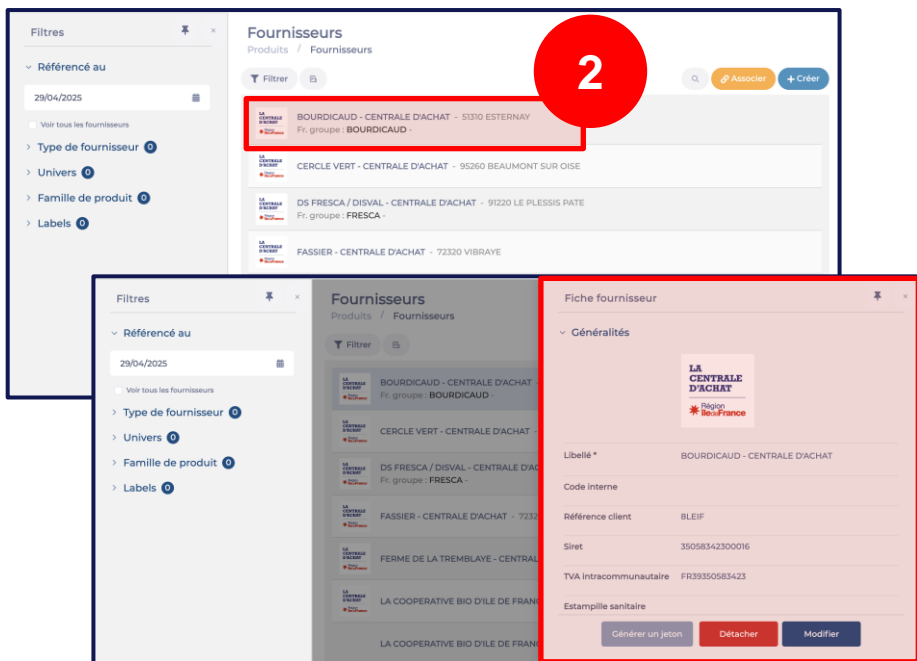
Filtres

Référencé au

29/04/2025

Voir tous les fournisseurs

Type de fournisseur 0

Univers 0

Famille de produit 0

Labels 0

Fournisseurs

Produits / Fournisseurs

Filtrer

Associer

+ Créer

2

BOURDICAUD - CENTRALE D'ACHAT - 51310 ESTERNAY
Fr. groupe : BOURDICAUD -

CERCLE VERT - CENTRALE D'ACHAT - 95260 BEAUMONT SUR OISE

DS FRESCA / DISVAL - CENTRALE D'ACHAT - 91220 LE PLESSIS PATE
Fr. groupe : FRESCA -

FASSIER - CENTRALE D'ACHAT - 72320 VIBRAYE

Filtres

Référencé au

29/04/2025

Voir tous les fournisseurs

Type de fournisseur 0

Univers 0

Famille de produit 0

Labels 0

Fournisseurs

Produits / Fournisseurs

Filtrer

BOURDICAUD - CENTRALE D'ACHAT
Fr. groupe : BOURDICAUD -

CERCLE VERT - CENTRALE D'ACHAT

DS FRESCA / DISVAL - CENTRALE D'ACHAT
Fr. groupe : FRESCA -

FASSIER - CENTRALE D'ACHAT - 7232

FERME DE LA TREMBLAYE - CENTRAL

LA COOPERATIVE BIO D'ILE DE FRANC

Fiche fournisseur

Généralités

LA CENTRALE D'ACHAT
Région IledeFrance

Libellé * BOURDICAUD - CENTRALE D'ACHAT

Code interne

Référence client BLEIF

Siret 35058342300016

TVA intracommunautaire FR39350583423

Estampille sanitaire

Générer un jeton

Détacher

Modifier